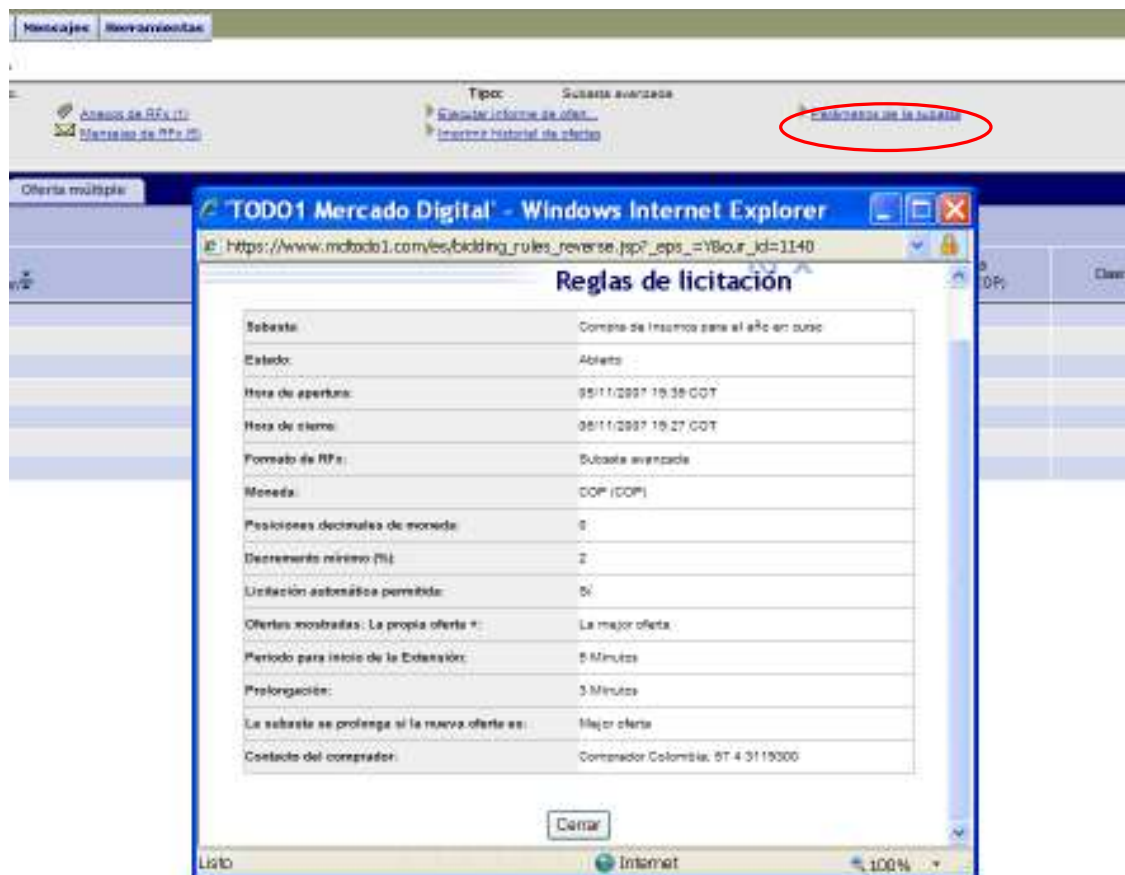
Mensajes | Herramientas

Tipo: Subasta avanzada

Anexos de RFx (1)
Mensajes de RFx (5)

Ejecutar informe de ofer...
Imprimir historial de ofertas

Parámetros de la subasta

Oferta múltiple

'TODO1 Mercado Digital' - Windows Internet Explorer

https://www.mdtodo1.com/es/bidding_rules_reverse.jsp?_eps_=YBo,ir_id=1140

Reglas de licitación

| | |
|---|---|
| Subasta: | Compra de Insumos para el año en curso |
| Estado: | Abierto |
| Hora de apertura: | 05/11/2007 15:35 COT |
| Hora de cierre: | 06/11/2007 15:27 COT |
| Formato de RFx: | Subasta avanzada |
| Moneda: | COP (COP) |
| Posiciones decimales de moneda: | 0 |
| Decremento mínimo (%): | 2 |
| Licitación automática permitida: | Sí |
| Ofertas mostradas: La propia oferta +: | La mejor oferta |
| Periodo para inicio de la Extensión: | 5 Minutos |
| Prolongación: | 3 Minutos |
| La subasta se prolonga si la nueva oferta es: | Mejor oferta |
| Contacto del comprador: | Comprador Colombia: 57 4 3119300 |

Cerrar

Listo | Internet | 100%